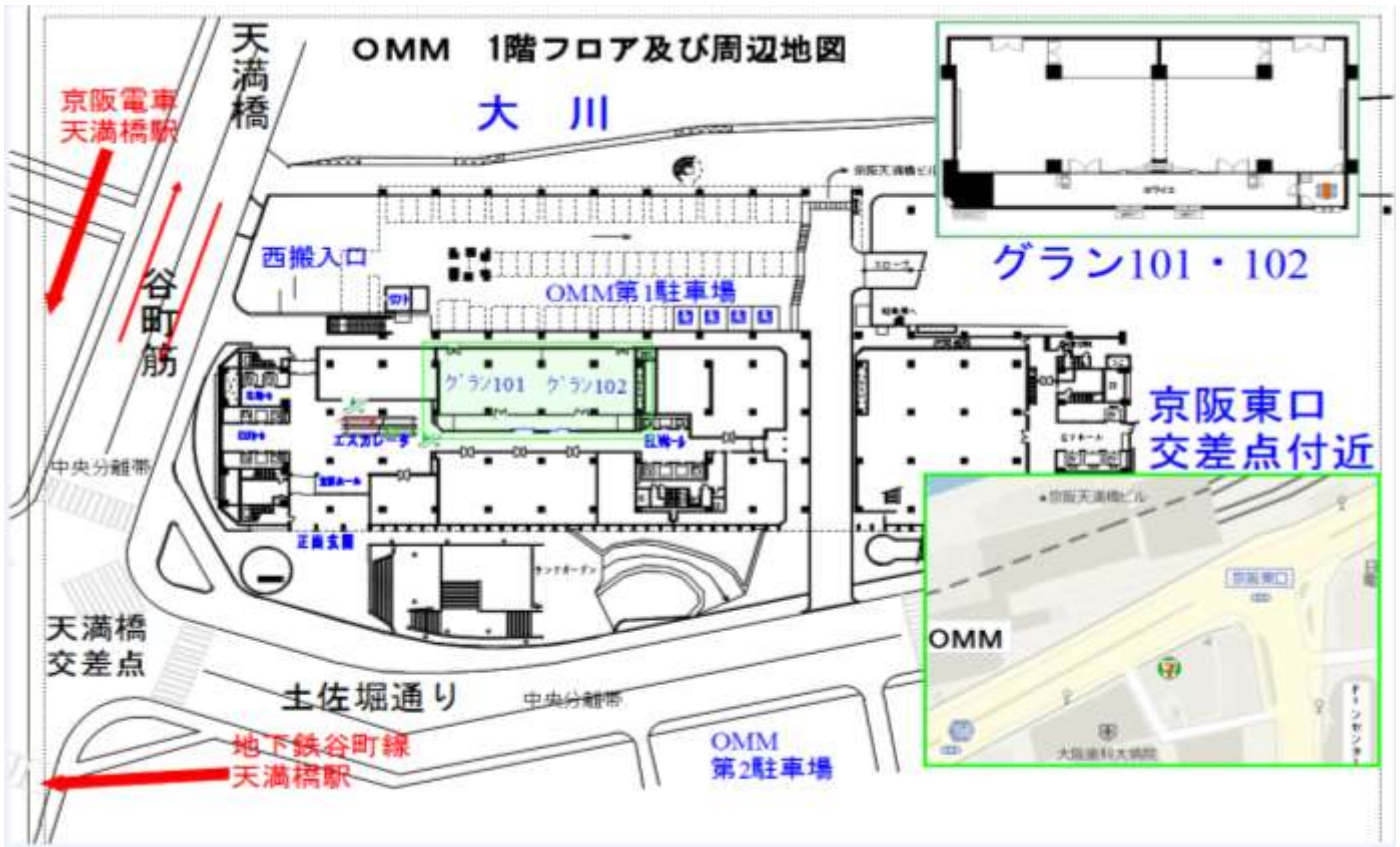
OMM 1階フロア及び周辺地図

天満橋

京阪電車
天満橋駅

大 川

京阪天満橋ビル

グラン101・102

西搬入口

谷町筋

OMM第1駐車場

グラン101 グラン102

エスカレーター

京阪東口
交差点付近

中央分離帯

正面玄関

京阪天満橋ビル

京阪東口

OMM

天満橋
交差点

土佐堀通り

中央分離帯

地下鉄谷町線
天満橋駅

OMM
第2駐車場

大阪歯科大病院